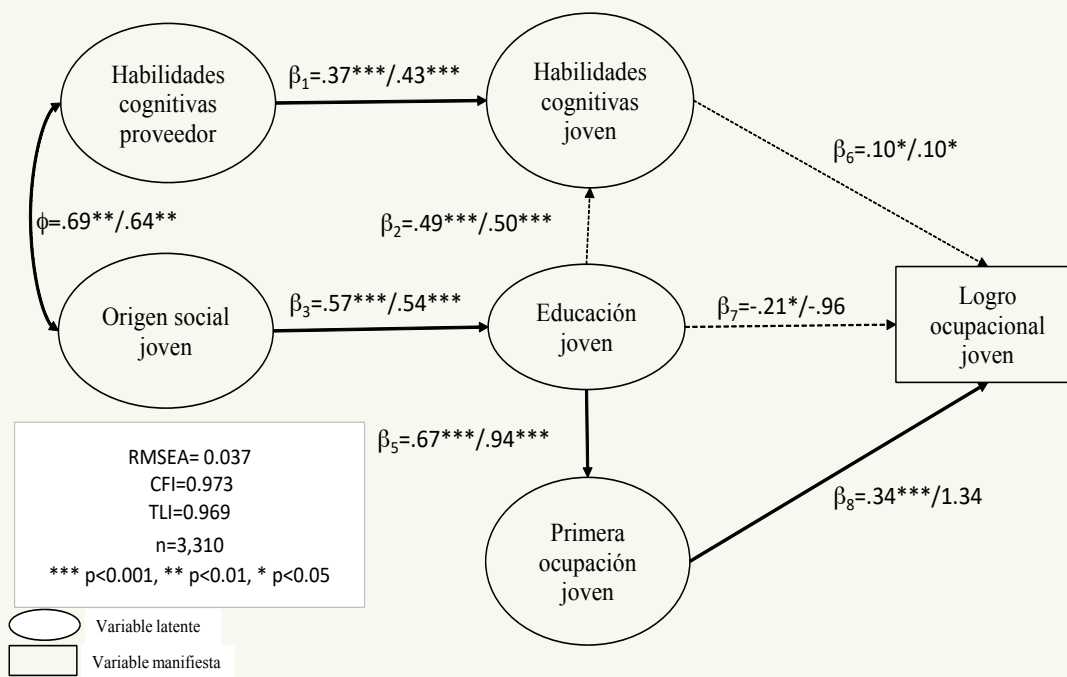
Habilidades cognitivas proveedor

$\beta_1$=.37***/.43***

Habilidades cognitivas joven

$\beta_6$=.10*/.10*

$\phi$=.69**/.64**

$\beta_2$=.49***/.50***

Origen social joven

$\beta_3$=.57***/.54***

Educación joven

$\beta_7$=-.21*/-.96

Logro ocupacional joven

$\beta_5$=.67***/.94***

RMSEA= 0.037
CFI=0.973
TLI=0.969
n=3,310
*** p<0.001, ** p<0.01, * p<0.05

$\beta_8$=.34***/1.34

Primera ocupación joven

Variable latente

Variable manifiesta